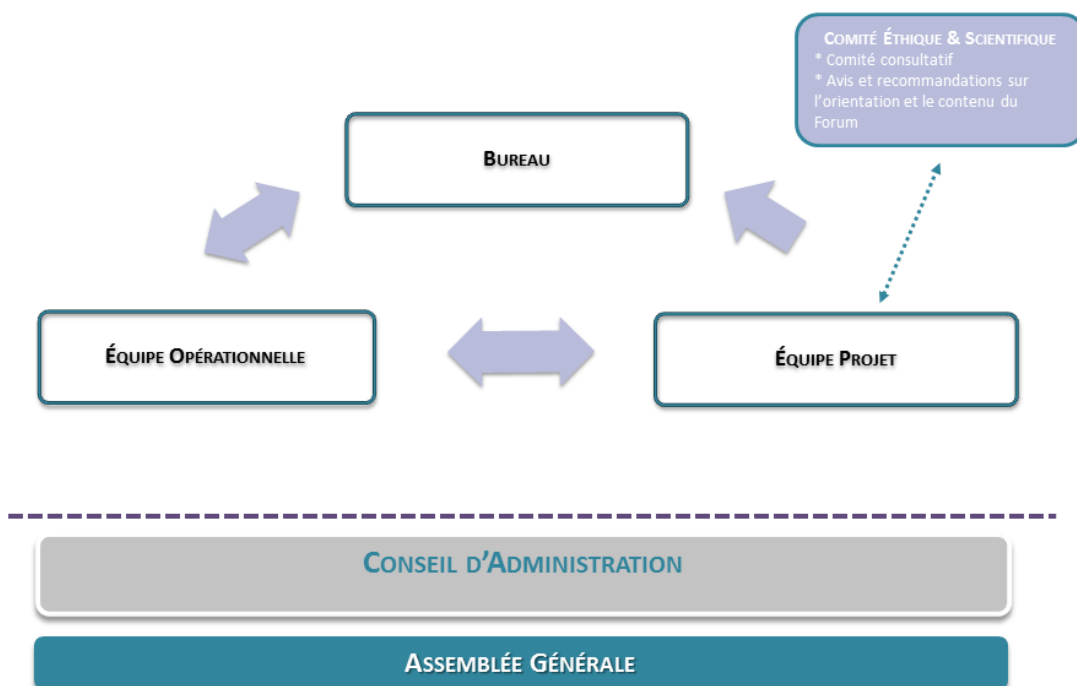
Comité Éthique & Scientifique
* Comité consultatif
* Avis et recommandations sur l'orientation et le contenu du Forum

Bureau

Équipe Opérationnelle

Équipe Projet

Conseil d'Administration

Assemblée Générale